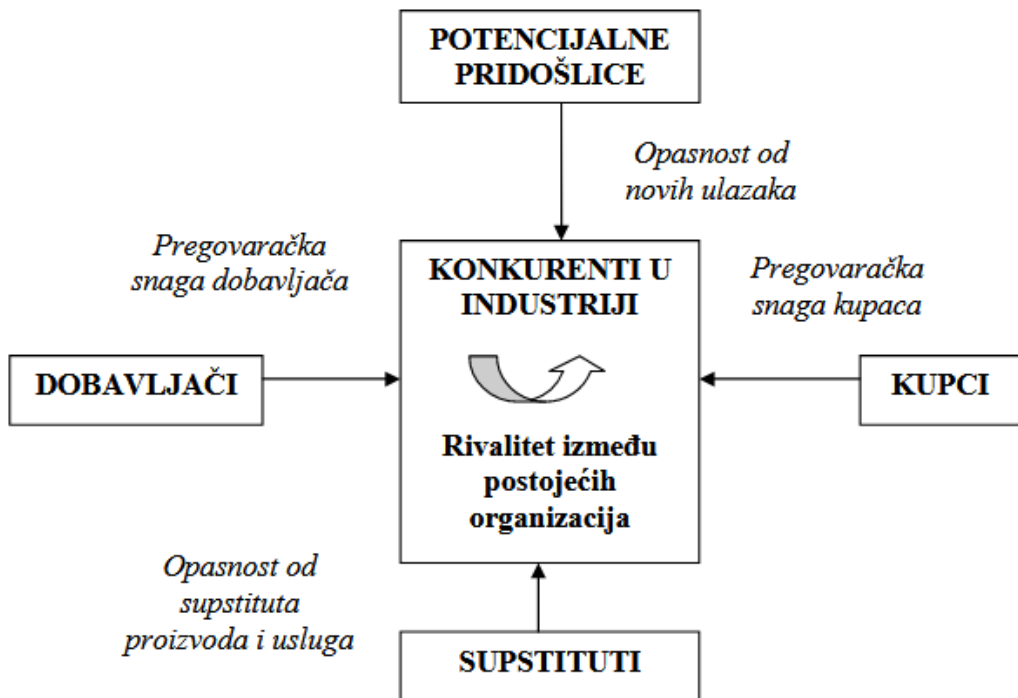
POTENCIJALNE PRIDOŠLICE

Opasnost od novih ulazaka

Pregovaračka snaga dobavljača

KONKURENTI U INDUSTRIJI

Pregovaračka snaga kupaca

DOBAVLJAČI

KUPCI

Rivalitet između postojećih organizacija

Opasnost od supstituta proizvoda i usluga

SUPSTITUTI